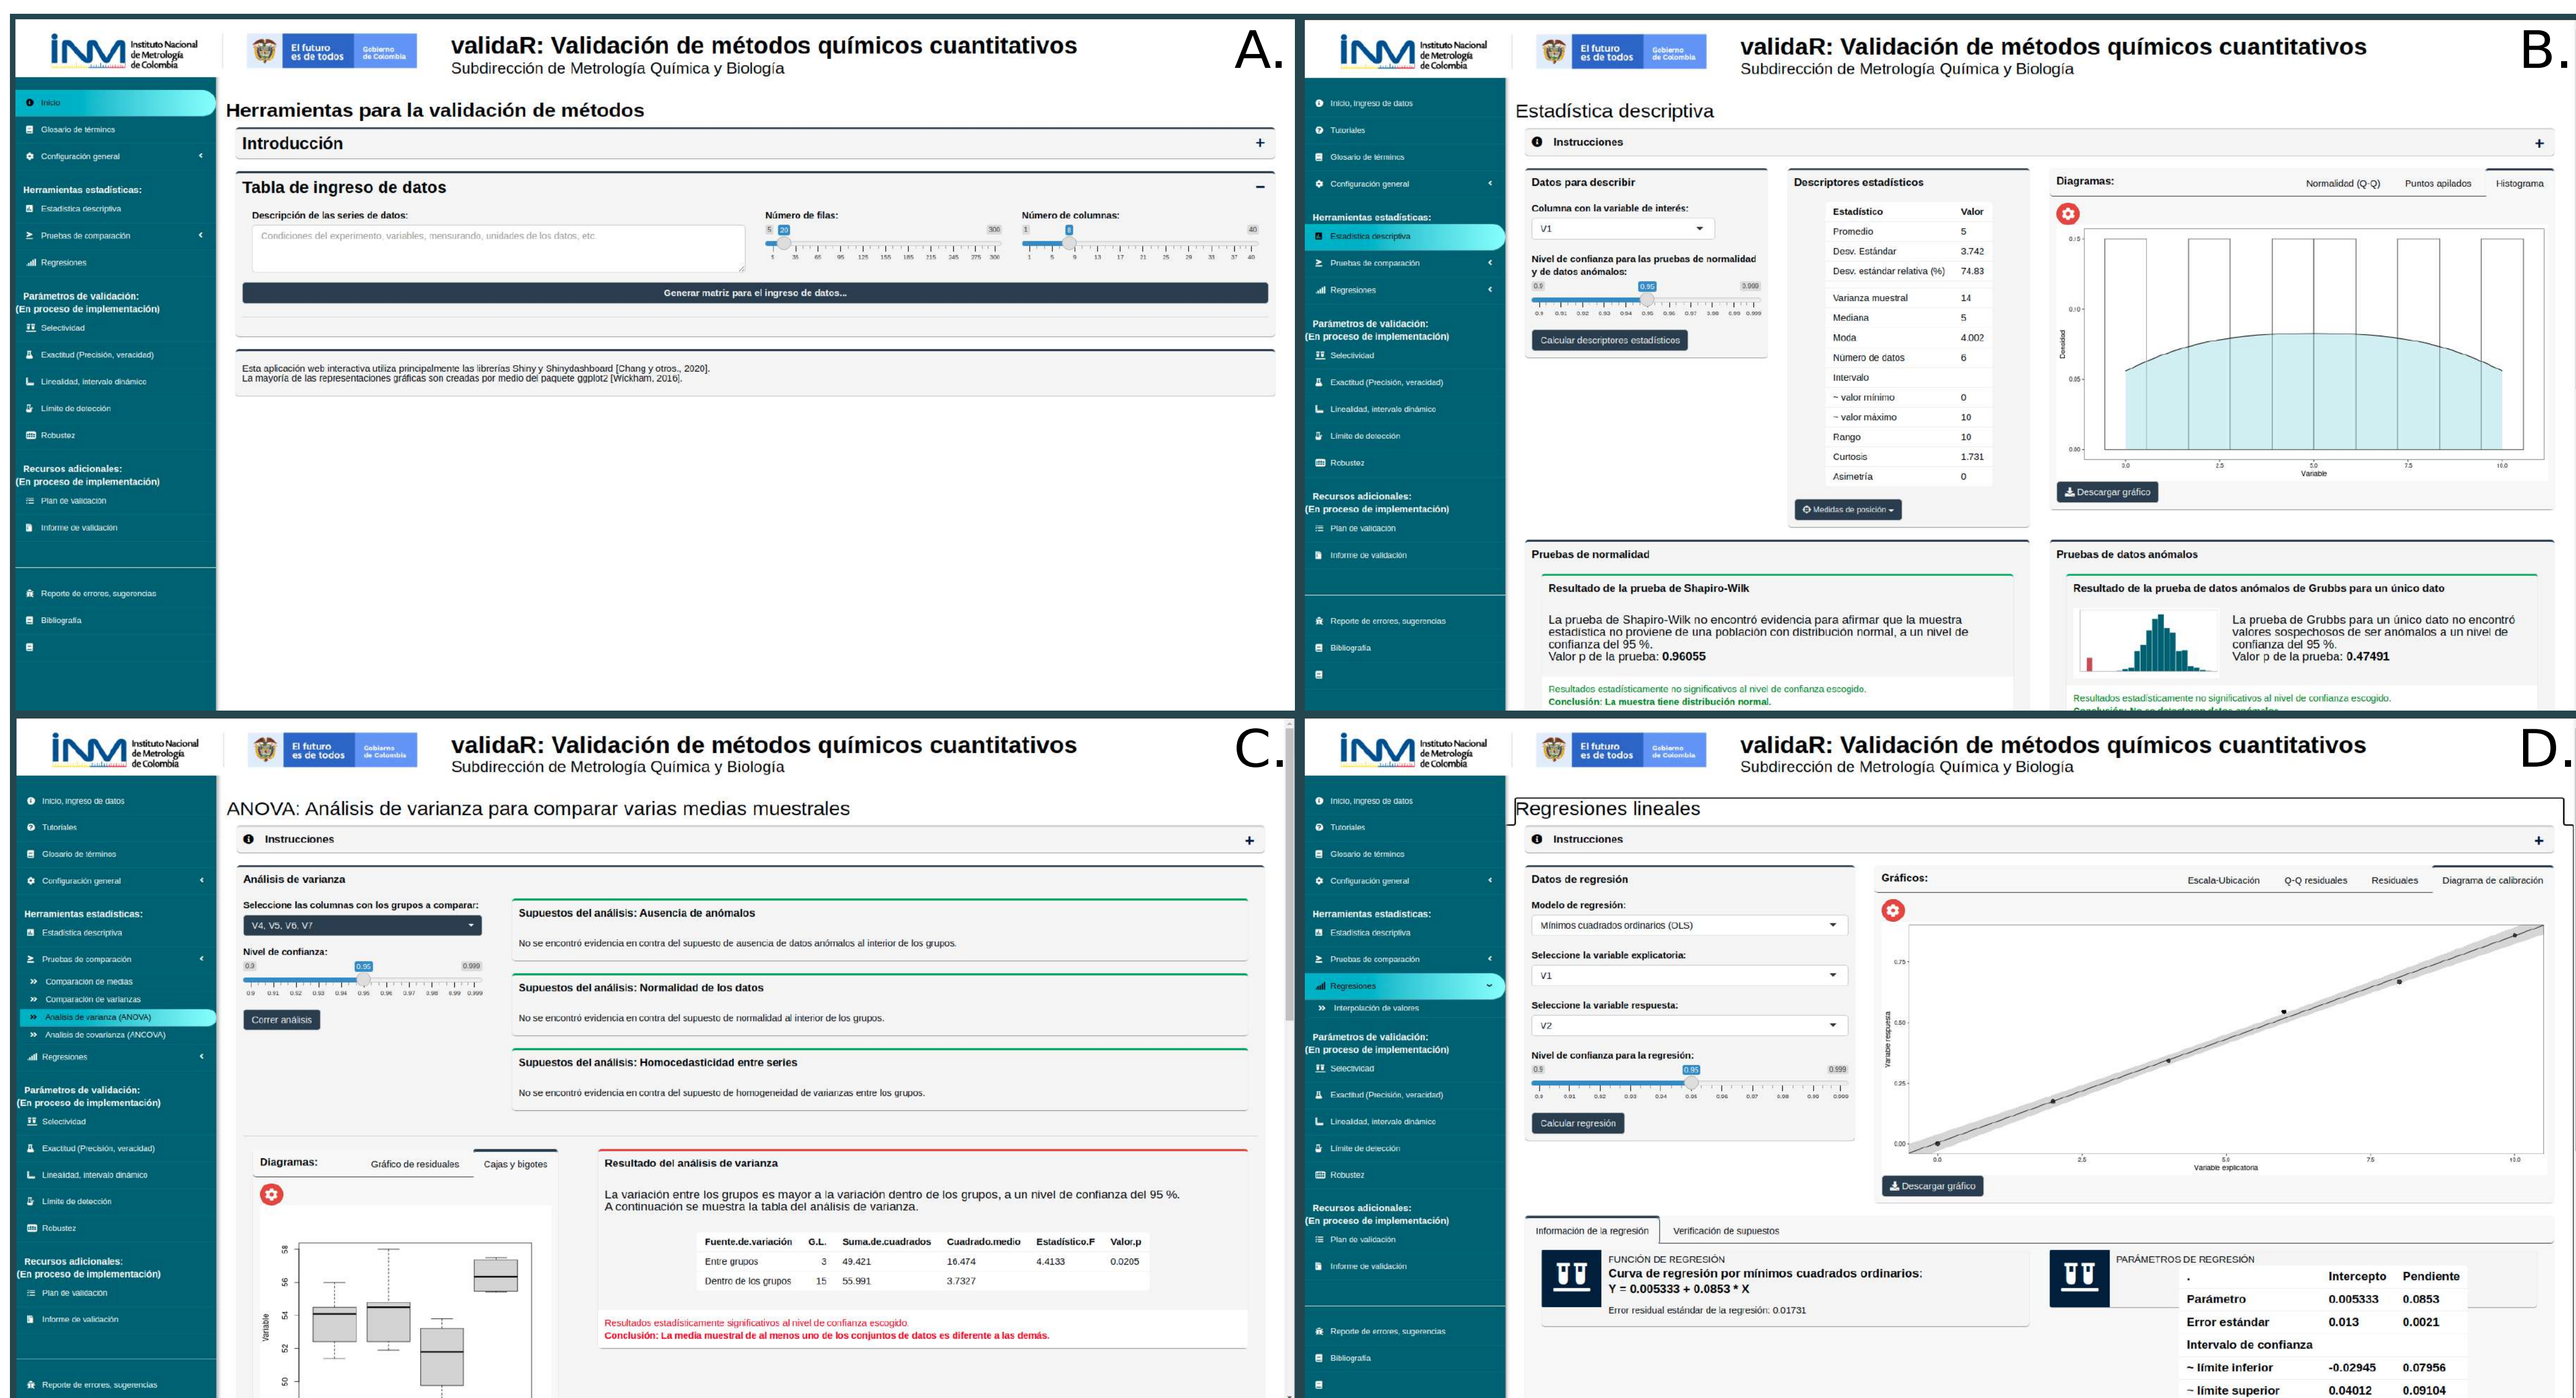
INM Instituto Nacional de Metrología de Colombia

El futuro es de todos Gobierno de Colombia

validaR: Validación de métodos químicos cuantitativos
Subdirección de Metrología Química y Biología

A.

Inicio
Glosario de términos
Configuración general
Herramientas estadísticas:
Estadística descriptiva
Pruebas de comparación
Regresiones
Parámetros de validación:
(En proceso de implementación)
Selectividad
Exactitud (Precisión, veracidad)
Linealidad, intervalo dinámico
Límite de detección
Robustez
Recursos adicionales:
(En proceso de implementación)
Plan de validación
Informe de validación
Reporte de errores, sugerencias
Bibliografía

Herramientas para la validación de métodos

Introducción +

Tabla de ingreso de datos −

Descripción de las series de datos:
Condiciones del experimento, variables, mensurando, unidades de los datos, etc.

Número de filas:
5 20 300
5 35 65 95 125 155 185 215 245 275 300

Número de columnas:
1 8 40
1 5 9 13 17 21 25 29 33 37 40

Generar matriz para el ingreso de datos...

Esta aplicación web interactiva utiliza principalmente las librerías Shiny y Shinydashboard [Chang y otros., 2020].
La mayoría de las representaciones gráficas son creadas por medio del paquete ggplot2 [Wickham, 2016].

INM Instituto Nacional de Metrología de Colombia

El futuro es de todos Gobierno de Colombia

validaR: Validación de métodos químicos cuantitativos
Subdirección de Metrología Química y Biología

B.

Inicio, ingreso de datos
Tutoriales
Glosario de términos
Configuración general
Herramientas estadísticas:
Estadística descriptiva
Pruebas de comparación
Regresiones
Parámetros de validación:
(En proceso de implementación)
Selectividad
Exactitud (Precisión, veracidad)
Linealidad, intervalo dinámico
Límite de detección
Robustez
Recursos adicionales:
(En proceso de implementación)
Plan de validación
Informe de validación
Reporte de errores, sugerencias
Bibliografía

Estadística descriptiva

Instrucciones +

Datos para describir
Columna con la variable de interés:
V1
Nivel de confianza para las pruebas de normalidad y de datos anómalos:
0.9 0.95 0.999
0.9 0.91 0.92 0.93 0.94 0.95 0.96 0.97 0.98 0.99 0.999
Calcular descriptores estadísticos

Descriptores estadísticos

| Estadístico | Valor |
|---|---|
| Promedio | 5 |
| Desv. Estándar | 3.742 |
| Desv. estándar relativa (%) | 74.83 |
| Varianza muestral | 14 |
| Mediana | 5 |
| Moda | 4.002 |
| Número de datos | 6 |
| Intervalo | |
| ~ valor mínimo | 0 |
| ~ valor máximo | 10 |
| Rango | 10 |
| Curtosis | 1.731 |
| Asimetría | 0 |

Medidas de posición

Diagramas:
Normalidad (Q-Q) Puntos apilados Histograma
0.15
0.10
0.05
0.00
Densidad
0.0 2.5 5.0 7.5 10.0
Variable
Descargar gráfico

Pruebas de normalidad
Resultado de la prueba de Shapiro-Wilk
La prueba de Shapiro-Wilk no encontró evidencia para afirmar que la muestra estadística no proviene de una población con distribución normal, a un nivel de confianza del 95 %.
Valor p de la prueba: 0.96055
Resultados estadísticamente no significativos al nivel de confianza escogido.
Conclusión: La muestra tiene distribución normal.

Pruebas de datos anómalos
Resultado de la prueba de datos anómalos de Grubbs para un único dato
La prueba de Grubbs para un único dato no encontró valores sospechosos de ser anómalos a un nivel de confianza del 95 %.
Valor p de la prueba: 0.47491
Resultados estadísticamente no significativos al nivel de confianza escogido.
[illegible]

INM Instituto Nacional de Metrología de Colombia

El futuro es de todos Gobierno de Colombia

validaR: Validación de métodos químicos cuantitativos
Subdirección de Metrología Química y Biología

C.

Inicio, ingreso de datos
Tutoriales
Glosario de términos
Configuración general
Herramientas estadísticas:
Estadística descriptiva
Pruebas de comparación
Comparación de medias
Comparación de varianzas
Análisis de varianza (ANOVA)
Análisis de covarianza (ANCOVA)
Regresiones
Parámetros de validación:
(En proceso de implementación)
Selectividad
Exactitud (Precisión, veracidad)
Linealidad, intervalo dinámico
Límite de detección
Robustez
Recursos adicionales:
(En proceso de implementación)
Plan de validación
Informe de validación
Reporte de errores, sugerencias

ANOVA: Análisis de varianza para comparar varias medias muestrales

Instrucciones +

Análisis de varianza
Seleccione las columnas con los grupos a comparar:
V4, V5, V6, V7
Nivel de confianza:
0.9 0.95 0.999
0.9 0.91 0.92 0.93 0.94 0.95 0.96 0.97 0.98 0.99 0.999
Correr análisis

Supuestos del análisis: Ausencia de anómalos
No se encontró evidencia en contra del supuesto de ausencia de datos anómalos al interior de los grupos.

Supuestos del análisis: Normalidad de los datos
No se encontró evidencia en contra del supuesto de normalidad al interior de los grupos.

Supuestos del análisis: Homocedasticidad entre series
No se encontró evidencia en contra del supuesto de homogeneidad de varianzas entre los grupos.

Diagramas: Gráfico de residuales Cajas y bigotes
58
56
54
52
50
Variable

Resultado del análisis de varianza
La variación entre los grupos es mayor a la variación dentro de los grupos, a un nivel de confianza del 95 %.
A continuación se muestra la tabla del análisis de varianza.

| Fuente.de.variación | G.L. | Suma.de.cuadrados | Cuadrado.medio | Estadístico.F | Valor.p |
|---|---|---|---|---|---|
| Entre grupos | 3 | 49.421 | 16.474 | 4.4133 | 0.0205 |
| Dentro de los grupos | 15 | 55.991 | 3.7327 | | |

Resultados estadísticamente significativos al nivel de confianza escogido.
Conclusión: La media muestral de al menos uno de los conjuntos de datos es diferente a las demás.

INM Instituto Nacional de Metrología de Colombia

El futuro es de todos Gobierno de Colombia

validaR: Validación de métodos químicos cuantitativos
Subdirección de Metrología Química y Biología

D.

Inicio, ingreso de datos
Tutoriales
Glosario de términos
Configuración general
Herramientas estadísticas:
Estadística descriptiva
Pruebas de comparación
Regresiones
Interpolación de valores
Parámetros de validación:
(En proceso de implementación)
Selectividad
Exactitud (Precisión, veracidad)
Linealidad, intervalo dinámico
Límite de detección
Robustez
Recursos adicionales:
(En proceso de implementación)
Plan de validación
Informe de validación
Reporte de errores, sugerencias
Bibliografía

Regresiones lineales

Instrucciones +

Datos de regresión
Modelo de regresión:
Mínimos cuadrados ordinarios (OLS)
Seleccione la variable explicatoria:
V1
Seleccione la variable respuesta:
V2
Nivel de confianza para la regresión:
0.9 0.95 0.999
0.9 0.91 0.92 0.93 0.94 0.95 0.96 0.97 0.98 0.99 0.999
Calcular regresión

Gráficos:
Escala-Ubicación Q-Q residuales Residuales Diagrama de calibración
0.75
0.50
0.25
0.00
Variable respuesta
0.0 2.5 5.0 7.5 10.0
Variable explicatoria
Descargar gráfico

Información de la regresión Verificación de supuestos

FUNCIÓN DE REGRESIÓN
Curva de regresión por mínimos cuadrados ordinarios:
Y = 0.005333 + 0.0853 * X
Error residual estándar de la regresión: 0.01731

PARÁMETROS DE REGRESIÓN

| . | Intercepto | Pendiente |
|---|---|---|
| Parámetro | 0.005333 | 0.0853 |
| Error estándar | 0.013 | 0.0021 |
| Intervalo de confianza | | |
| ~ límite inferior | -0.02945 | 0.07956 |
| ~ límite superior | 0.04012 | 0.09104 |